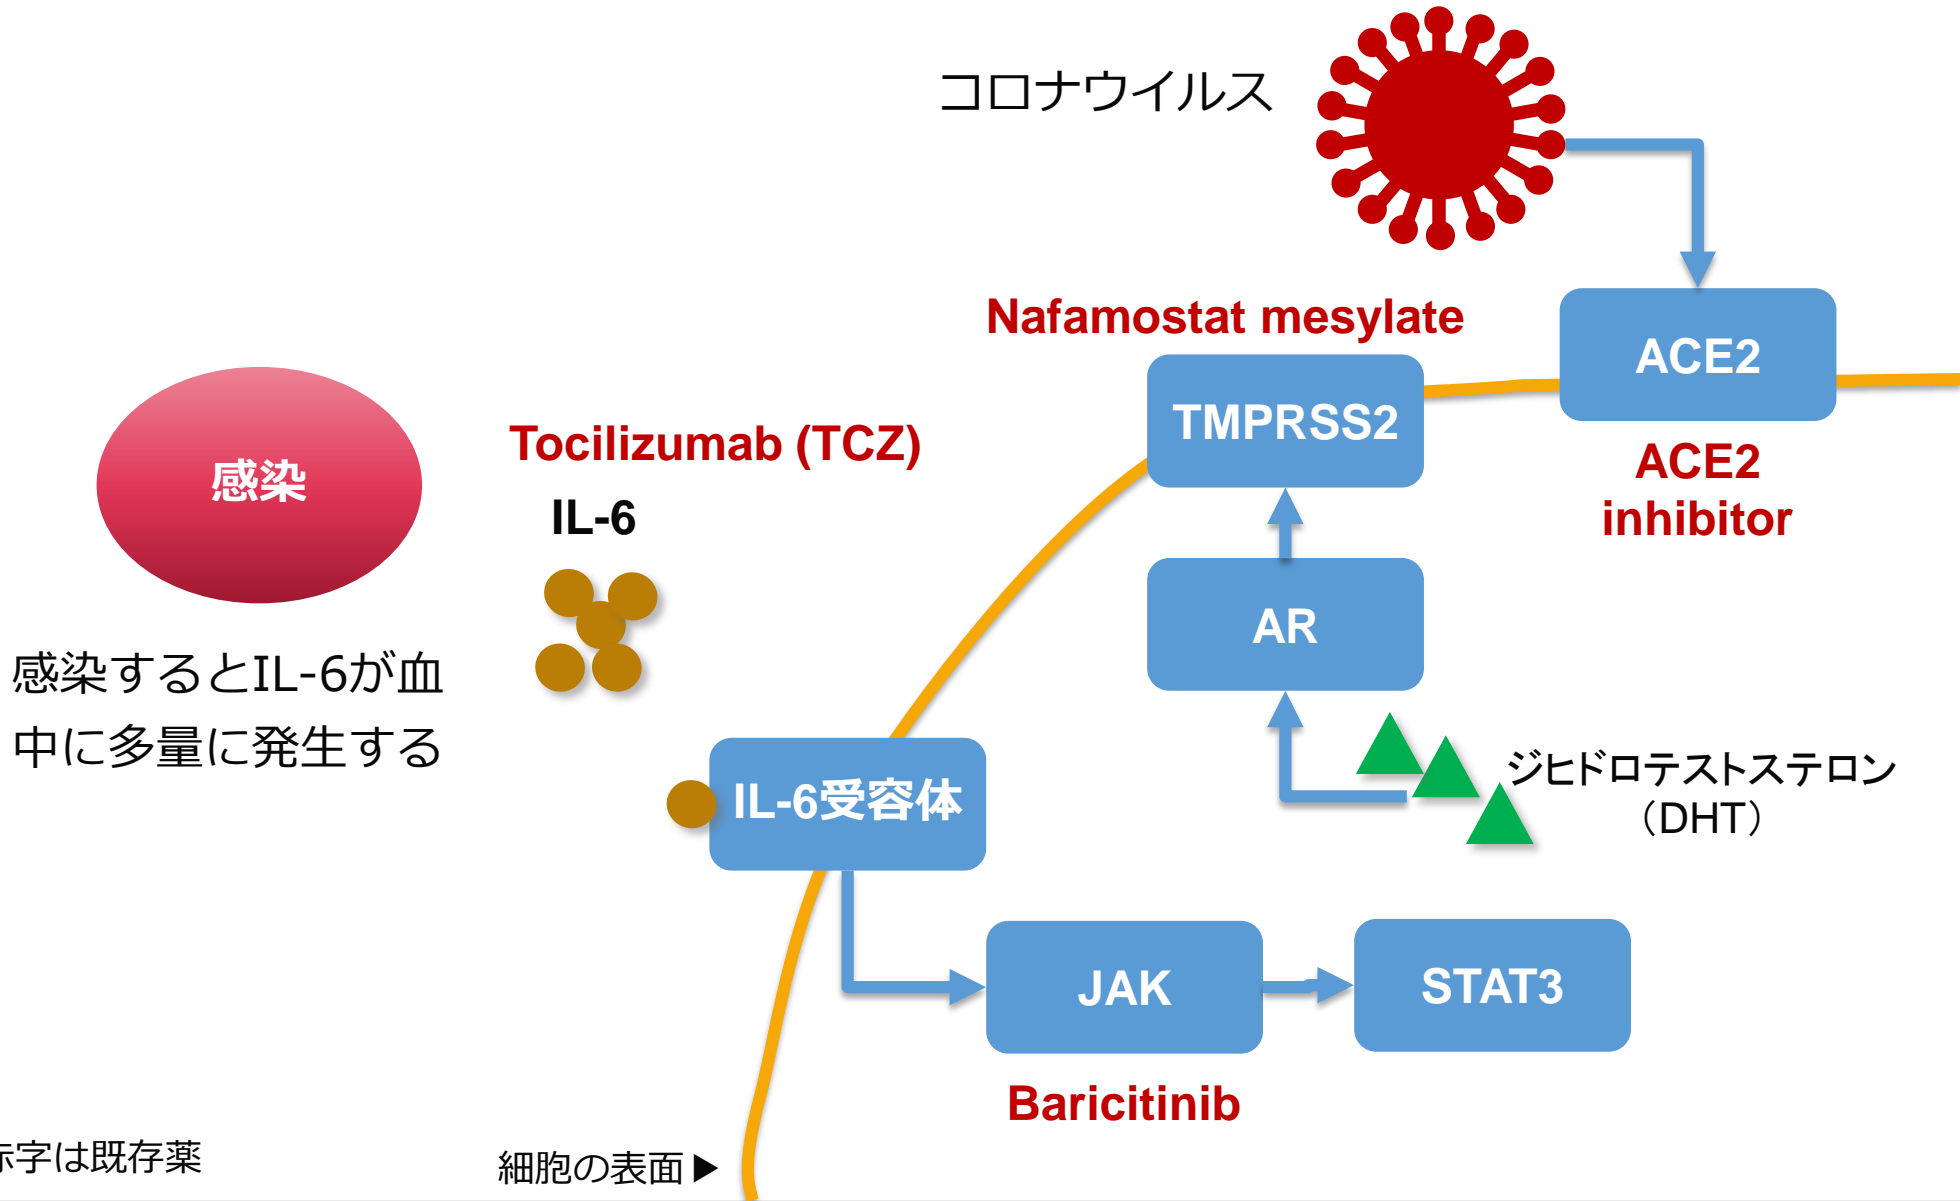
コロナウイルス

Nafamostat mesylate

TMPRSS2

ACE2

ACE2 inhibitor

感染

Tocilizumab (TCZ)

IL-6

感染するとIL-6が血中に多量に発生する

AR

ジヒドロテストステロン（DHT）

IL-6受容体

JAK

STAT3

Baricitinib

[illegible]字は既存薬

細胞の表面▶